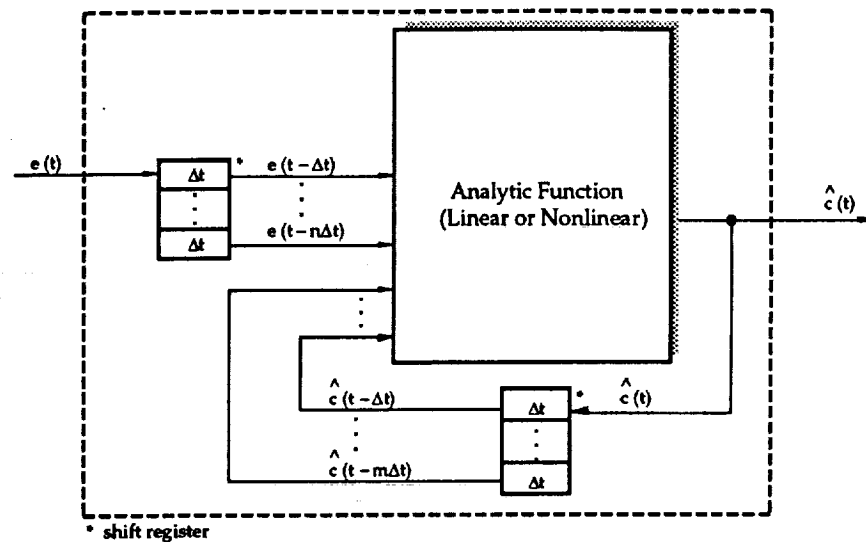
e (t)

$\Delta t$ *

$\Delta t$

e (t − $\Delta$t)

e (t − n$\Delta$t)

Analytic Function (Linear or Nonlinear)

$\hat{c}$ (t)

$\hat{c}$ (t − $\Delta$t)

$\hat{c}$ (t − m$\Delta$t)

$\hat{c}$ (t)

$\Delta t$ *

$\Delta t$

* shift register